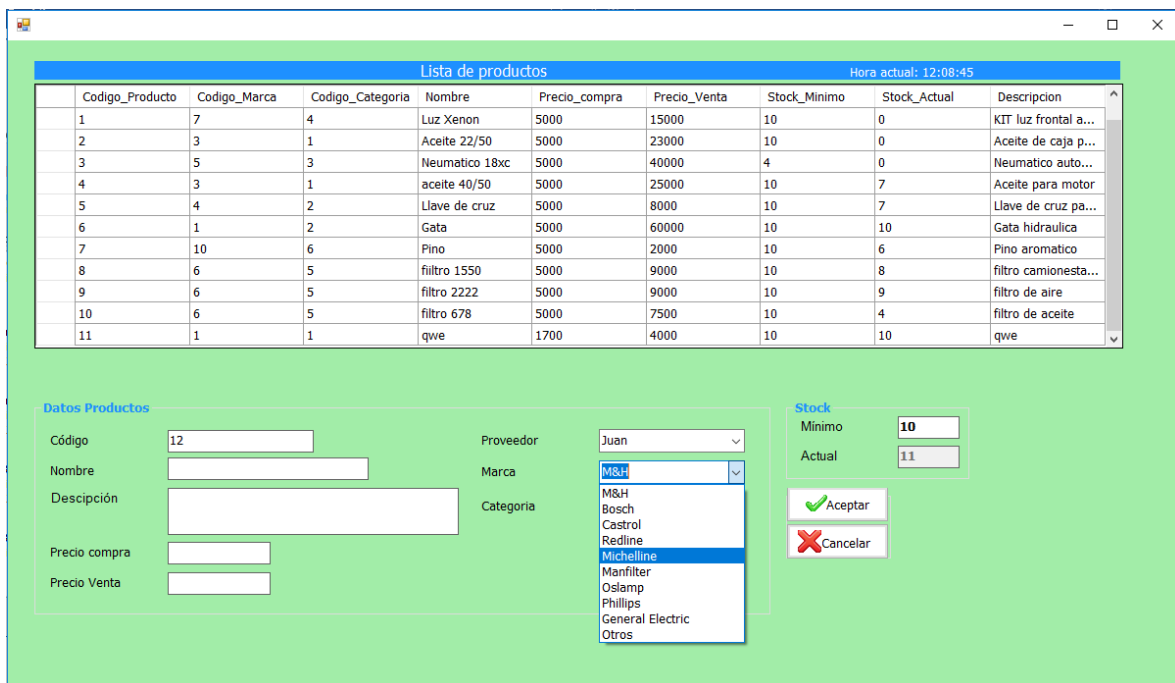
Lista de productos
Hora actual: 12:08:45

| Codigo_Producto | Codigo_Marca | Codigo_Categoria | Nombre | Precio_compra | Precio_Venta | Stock_Minimo | Stock_Actual | Descripcion |
|---|---|---|---|---|---|---|---|---|
| 1 | 7 | 4 | Luz Xenon | 5000 | 15000 | 10 | 0 | KIT luz frontal a... |
| 2 | 3 | 1 | Aceite 22/50 | 5000 | 23000 | 10 | 0 | Aceite de caja p... |
| 3 | 5 | 3 | Neumatico 18xc | 5000 | 40000 | 4 | 0 | Neumatico auto... |
| 4 | 3 | 1 | aceite 40/50 | 5000 | 25000 | 10 | 7 | Aceite para motor |
| 5 | 4 | 2 | Llave de cruz | 5000 | 8000 | 10 | 7 | Llave de cruz pa... |
| 6 | 1 | 2 | Gata | 5000 | 60000 | 10 | 10 | Gata hidraulica |
| 7 | 10 | 6 | Pino | 5000 | 2000 | 10 | 6 | Pino aromatico |
| 8 | 6 | 5 | fiiltro 1550 | 5000 | 9000 | 10 | 8 | filtro camionesta... |
| 9 | 6 | 5 | filtro 2222 | 5000 | 9000 | 10 | 9 | filtro de aire |
| 10 | 6 | 5 | filtro 678 | 5000 | 7500 | 10 | 4 | filtro de aceite |
| 11 | 1 | 1 | qwe | 1700 | 4000 | 10 | 10 | qwe |

Datos Productos
Código 12
Nombre
Descipción
Precio compra
Precio Venta
Proveedor Juan
Marca M&H
Categoria
M&H
Bosch
Castrol
Redline
Michelline
Manfilter
Oslamp
Phillips
General Electric
Otros

Stock
Mínimo 10
Actual 11

Aceptar
Cancelar